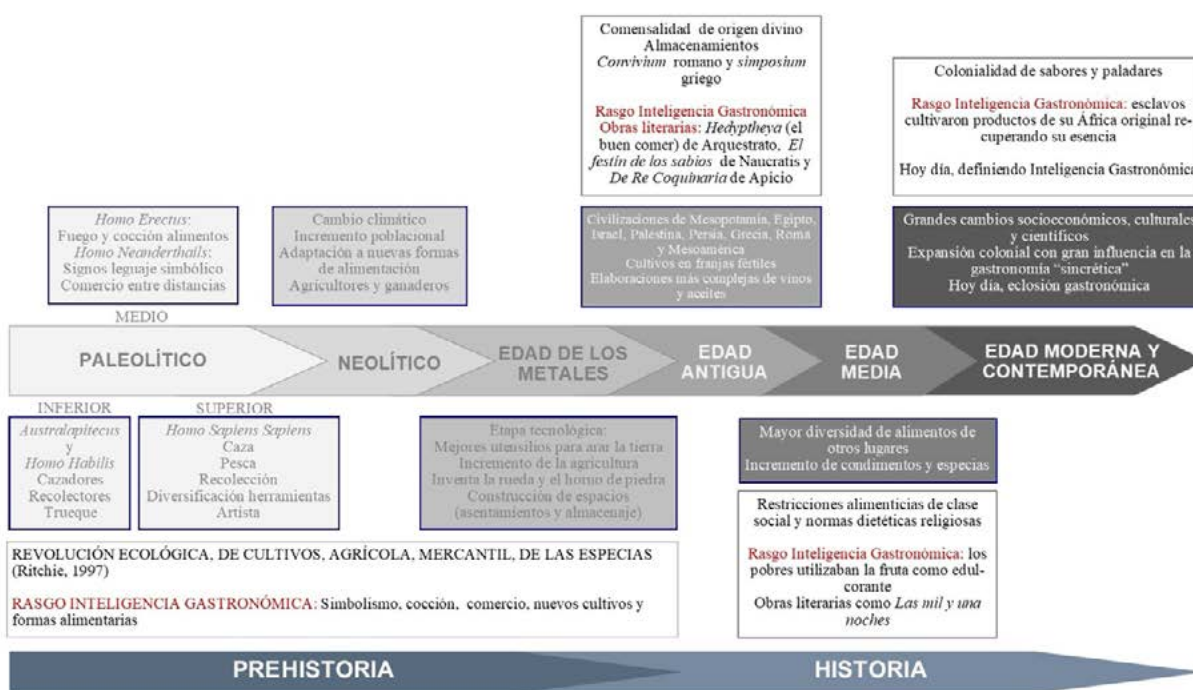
Comensalidad de origen divino
Almacenamientos
*Convivium* romano y *simposium* griego

Rasgo Inteligencia Gastronómica
Obras literarias: *Hedyptheya* (el buen comer) de Arquestrato, *El festín de los sabios* de Naucratis y *De Re Coquinaria* de Apicio

Colonialidad de sabores y paladares

Rasgo Inteligencia Gastronómica: esclavos cultivaron productos de su África original recuperando su esencia

Hoy día, definiendo Inteligencia Gastronómica

*Homo Erectus*:
Fuego y cocción alimentos
*Homo Neanderthails*:
Signos leguaje simbólico
Comercio entre distancias

Cambio climático
Incremento poblacional
Adaptación a nuevas formas de alimentación
Agricultores y ganaderos

Civilizaciones de Mesopotamia, Egipto, Israel, Palestina, Persia, Grecia, Roma y Mesoamérica
Cultivos en franjas fértiles
Elaboraciones más complejas de vinos y aceites

Grandes cambios socioeconómicos, culturales y científicos
Expansión colonial con gran influencia en la gastronomía "sincrética"
Hoy día, eclosión gastronómica

MEDIO

PALEOLÍTICO
NEOLÍTICO
EDAD DE LOS METALES
EDAD ANTIGUA
EDAD MEDIA
EDAD MODERNA Y CONTEMPORÁNEA

INFERIOR
SUPERIOR

*Australapitecus*
y
*Homo Habilis*
Cazadores
Recolectores
Trueque

*Homo Sapiens Sapiens*
Caza
Pesca
Recolección
Diversificación herramientas
Artista

Etapa tecnológica:
Mejores utensilios para arar la tierra
Incremento de la agricultura
Inventa la rueda y el horno de piedra
Construcción de espacios (asentamientos y almacenaje)

Mayor diversidad de alimentos de otros lugares
Incremento de condimentos y especias

Restricciones alimenticias de clase social y normas dietéticas religiosas

Rasgo Inteligencia Gastronómica: los pobres utilizaban la fruta como edulcorante
Obras literarias como *Las mil y una noches*

REVOLUCIÓN ECOLÓGICA, DE CULTIVOS, AGRÍCOLA, MERCANTIL, DE LAS ESPECIAS (Ritchie, 1997)

RASGO INTELIGENCIA GASTRONÓMICA: Simbolismo, cocción, comercio, nuevos cultivos y formas alimentarias

PREHISTORIA
HISTORIA